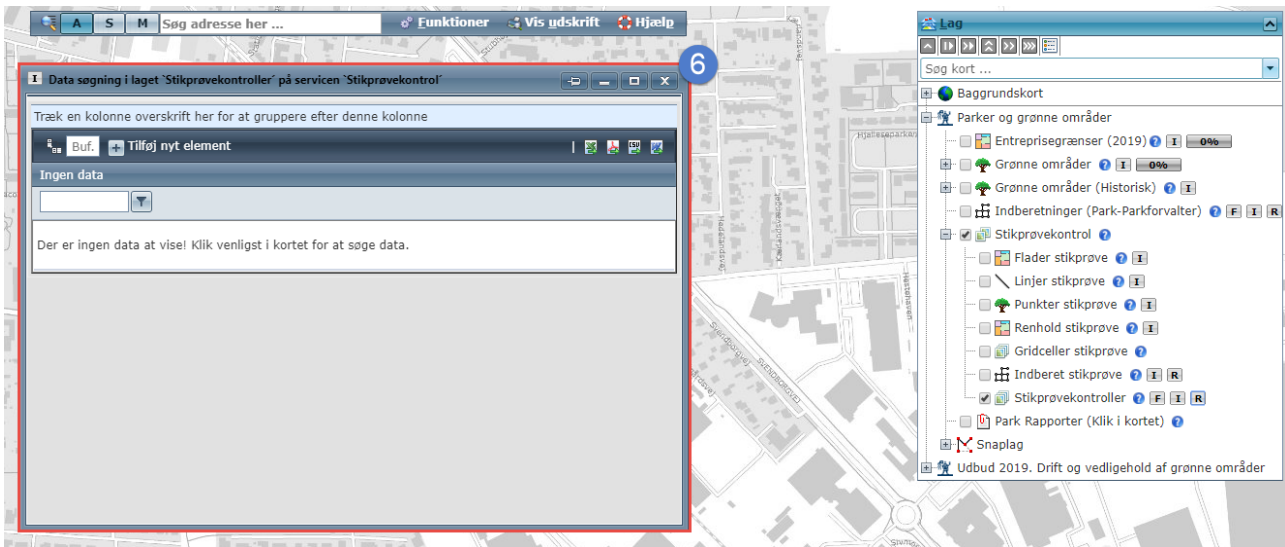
A S M Søg adresse her ... Funktioner Vis udskrift Hjælp

6

I Data søgning i laget ´Stikprøvekontroller´ på servicen ´Stikprøvekontrol´

Træk en kolonne overskrift her for at gruppere efter denne kolonne

Buf. Tilføj nyt element

Ingen data

Der er ingen data at vise! Klik venligst i kortet for at søge data.

Lag

Søg kort ...

Baggrundskort
Parker og grønne områder
Entreprisegrænser (2019) I 0%
Grønne områder I 0%
Grønne områder (Historisk) I
Indberetninger (Park-Parkforvalter) F I R
Stikprøvekontrol
Flader stikprøve I
Linjer stikprøve I
Punkter stikprøve I
Renhold stikprøve I
Gridceller stikprøve
Indberet stikprøve I R
Stikprøvekontroller F I R
Park Rapporter (Klik i kortet)
Snaplag
Udbud 2019. Drift og vedligehold af grønne områder